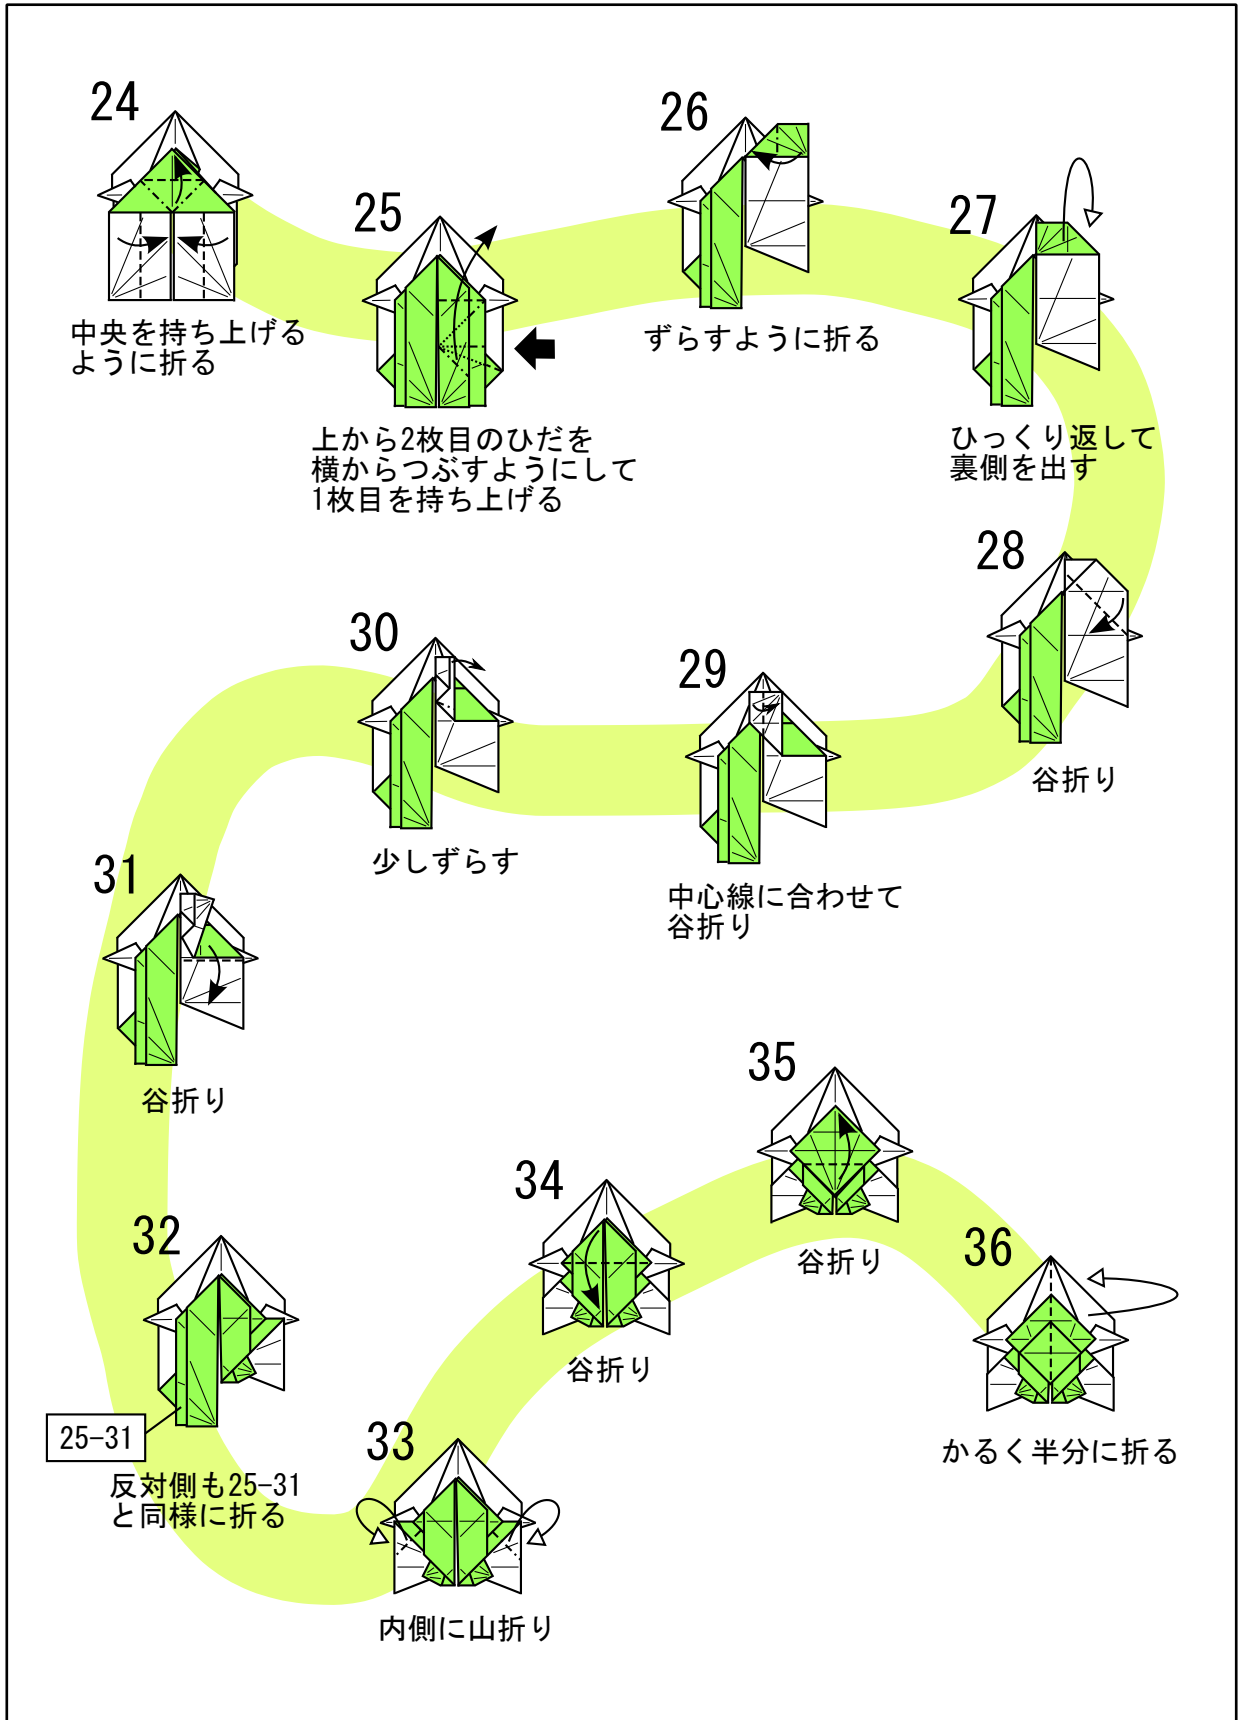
24

中央を持ち上げるように折る

25

上から2枚目のひだを横からつぶすようにして1枚目を持ち上げる

26

ずらすように折る

27

ひっくり返して裏側を出す

28

谷折り

29

中心線に合わせて谷折り

30

少しずらす

31

谷折り

32

25-31

反対側も25-31と同様に折る

33

内側に山折り

34

谷折り

35

谷折り

36

かるく半分に折る